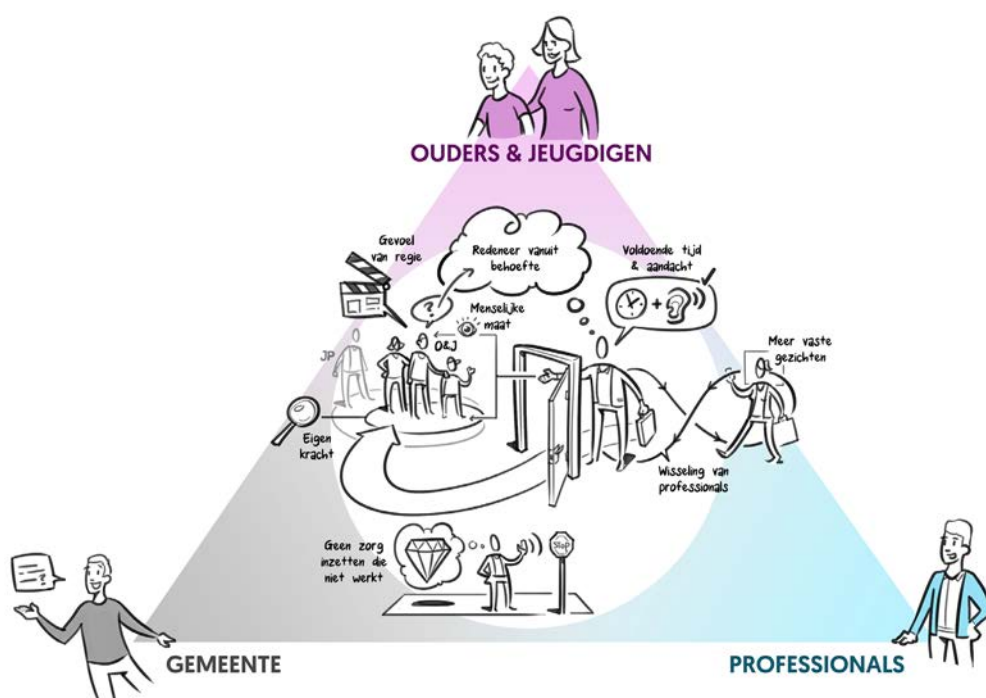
OUDERS & JEUGDIGEN

Gevoel van regie

Redeneer vanuit behoefte

Voldoende tijd & aandacht

Menselijke maat

O&J

JP

Meer vaste gezichten

Eigen kracht

Wisseling van professionals

Geen zorg inzetten die niet werkt

Stop

GEMEENTE

PROFESSIONALS